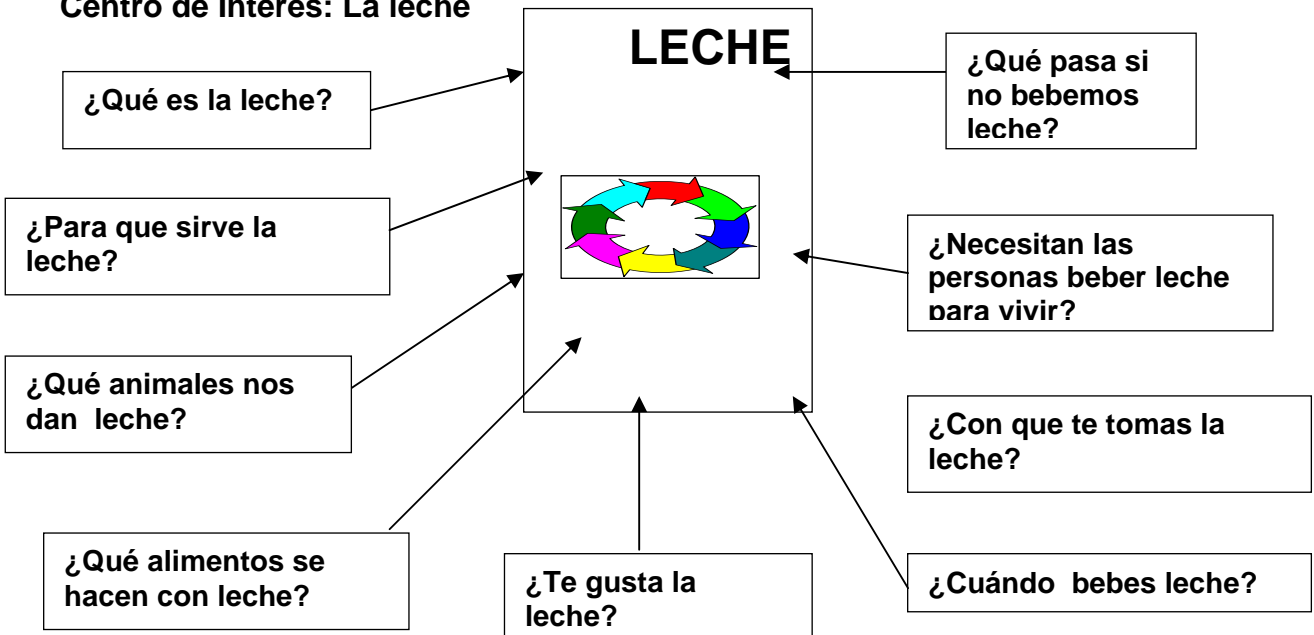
Centro de interes: La leche

LECHE

¿Qué es la leche?

¿Qué pasa si no bebemos leche?

¿Para que sirve la leche?

¿Necesitan las personas beber leche para vivir?

¿Qué animales nos dan leche?

¿Con que te tomas la leche?

¿Qué alimentos se hacen con leche?

¿Te gusta la leche?

¿Cuándo bebes leche?